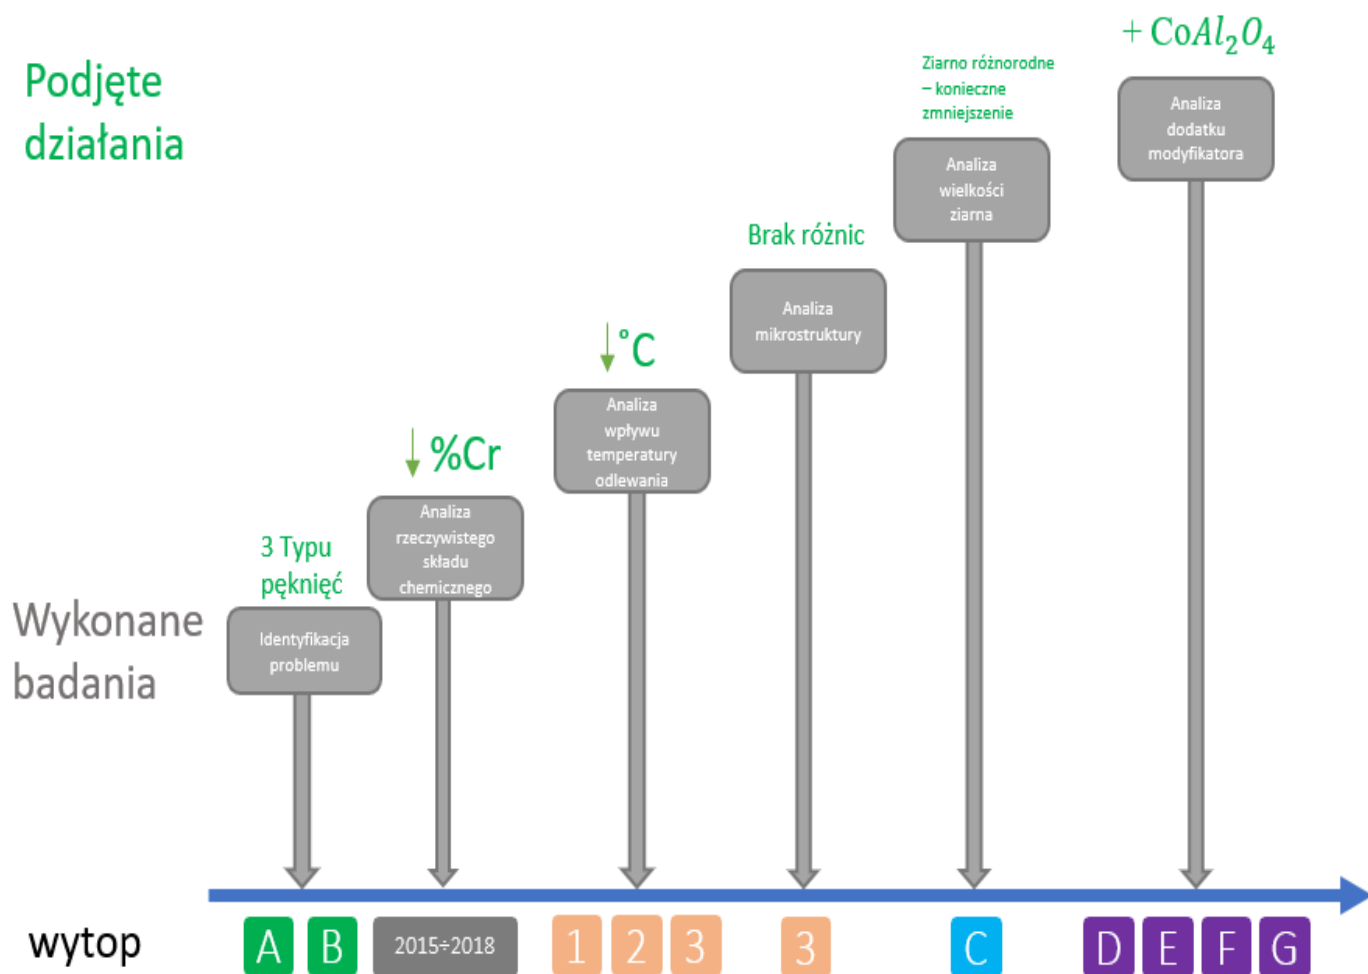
Podjęte działania

Wykonane badania

3 Typu pęknięć

Identyfikacja problemu

↓ %Cr

Analiza rzeczywistego składu chemicznego

↓ °C

Analiza wpływu temperatury odlewania

Brak różnic

Analiza mikrostruktury

Ziarno różnorodne – konieczne zmniejszenie

Analiza wielkości ziarna

$+ CoAl_2O_4$

Analiza dodatku modyfikatora

wytop

A B 2015÷2018 1 2 3 3 C D E F G